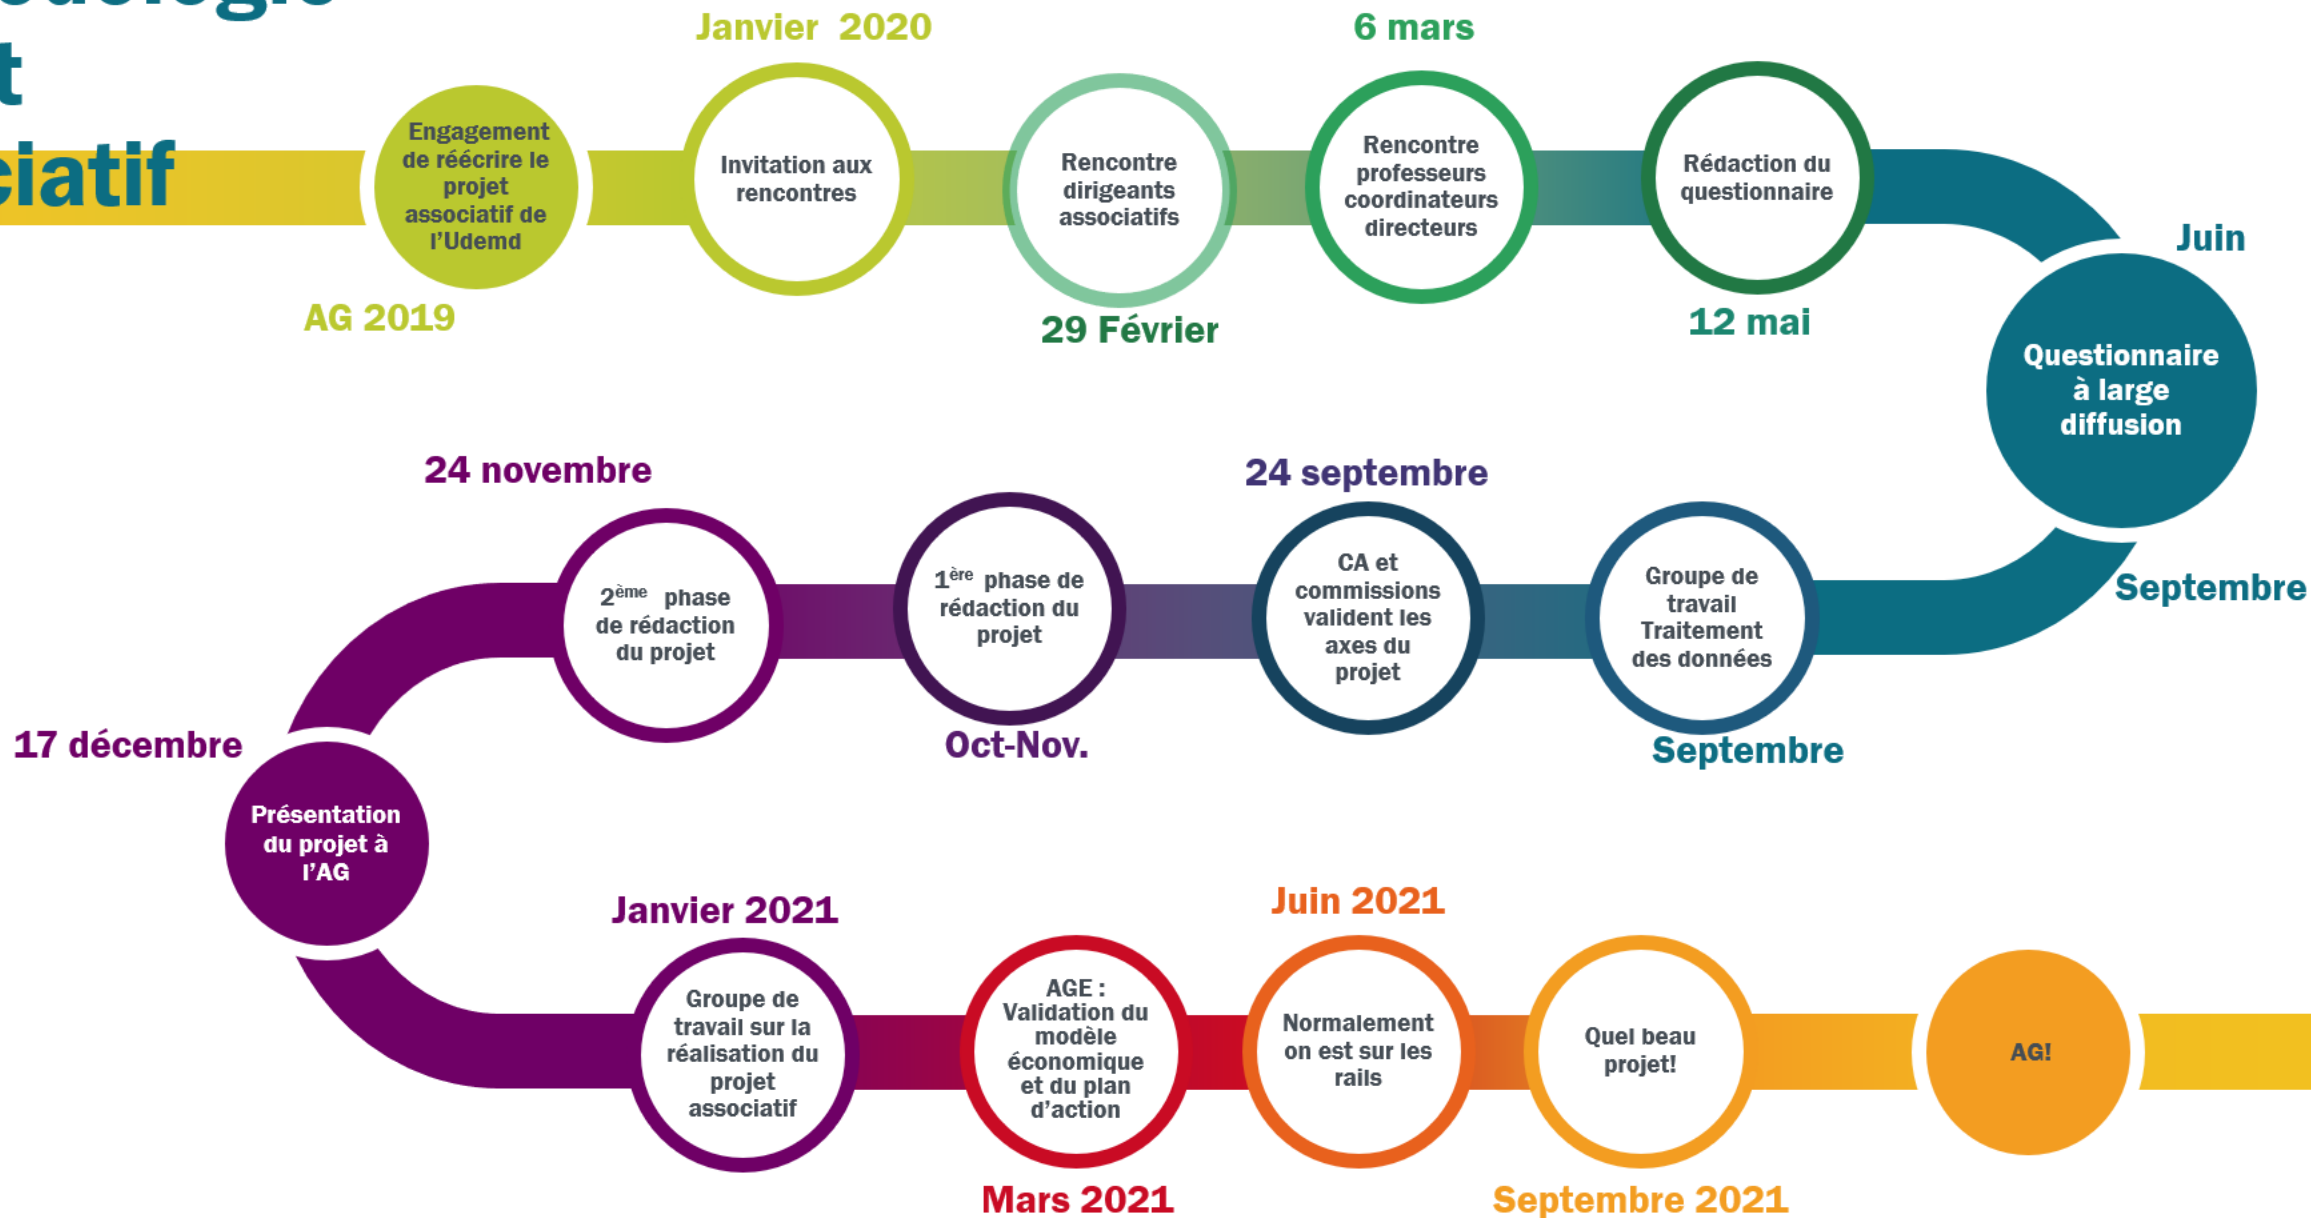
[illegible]
t
ciatif

Engagement de réécrire le projet associatif de l'Udemd
AG 2019

Janvier 2020
Invitation aux rencontres

Rencontre dirigeants associatifs
29 Février

6 mars
Rencontre professeurs coordinateurs directeurs

Rédaction du questionnaire
12 mai

Juin
Questionnaire à large diffusion
Septembre

Groupe de travail Traitement des données
Septembre

24 septembre
CA et commissions valident les axes du projet

$1^{ère}$ phase de rédaction du projet
Oct-Nov.

24 novembre
$2^{ème}$ phase de rédaction du projet

17 décembre
Présentation du projet à l'AG

Janvier 2021
Groupe de travail sur la réalisation du projet associatif

AGE : Validation du modèle économique et du plan d'action
Mars 2021

Juin 2021
Normalement on est sur les rails

Quel beau projet!
Septembre 2021

AG!